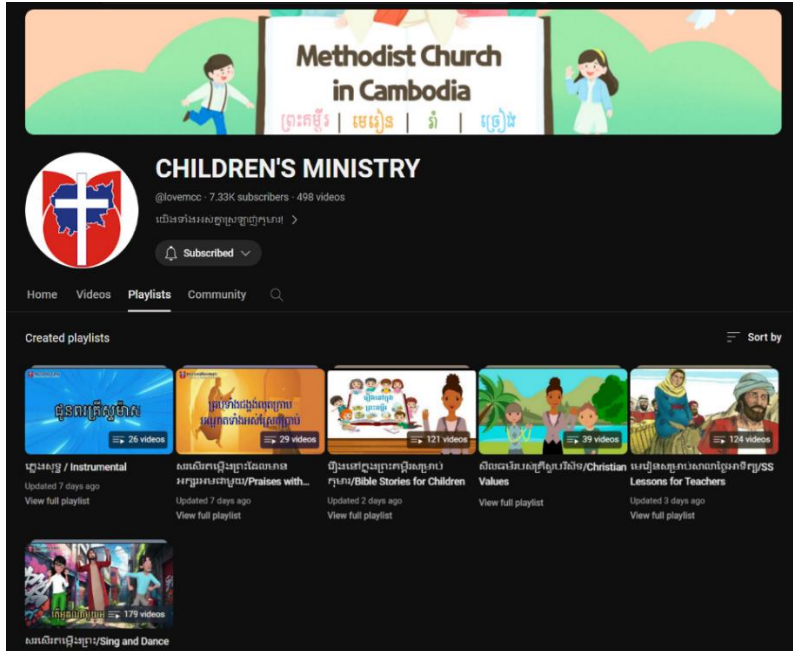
Methodist Church in Cambodia

ព្រះគម្ពីរ | មេរៀន | រាំ | ច្រៀង

CHILDREN'S MINISTRY

@lovemcc · 7.33K subscribers · 498 videos

យើងទាំងអស់គ្នាស្រឡាញ់កុមារ! >

Subscribed

Home Videos Playlists Community

Created playlists

Sort by

26 videos
ភ្លេងសុទ្ធ / Instrumental
Updated 7 days ago
View full playlist

29 videos
សរសើរតម្កើងព្រះដែលមាន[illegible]/Praises with...
Updated 7 days ago
View full playlist

121 videos
រឿងនៅក្នុងព្រះគម្ពីរសម្រាប់កុមារ/Bible Stories for Children
Updated 2 days ago
View full playlist

39 videos
សីលធម៌របស់គ្រីស្ទបរិស័ទ/Christian Values
View full playlist

124 videos
មេរៀនសម្រាប់សាលាថ្ងៃអាទិត្យ/SS Lessons for Teachers
Updated 3 days ago
View full playlist

179 videos
សរសើរតម្កើងព្រះ/Sing and Dance